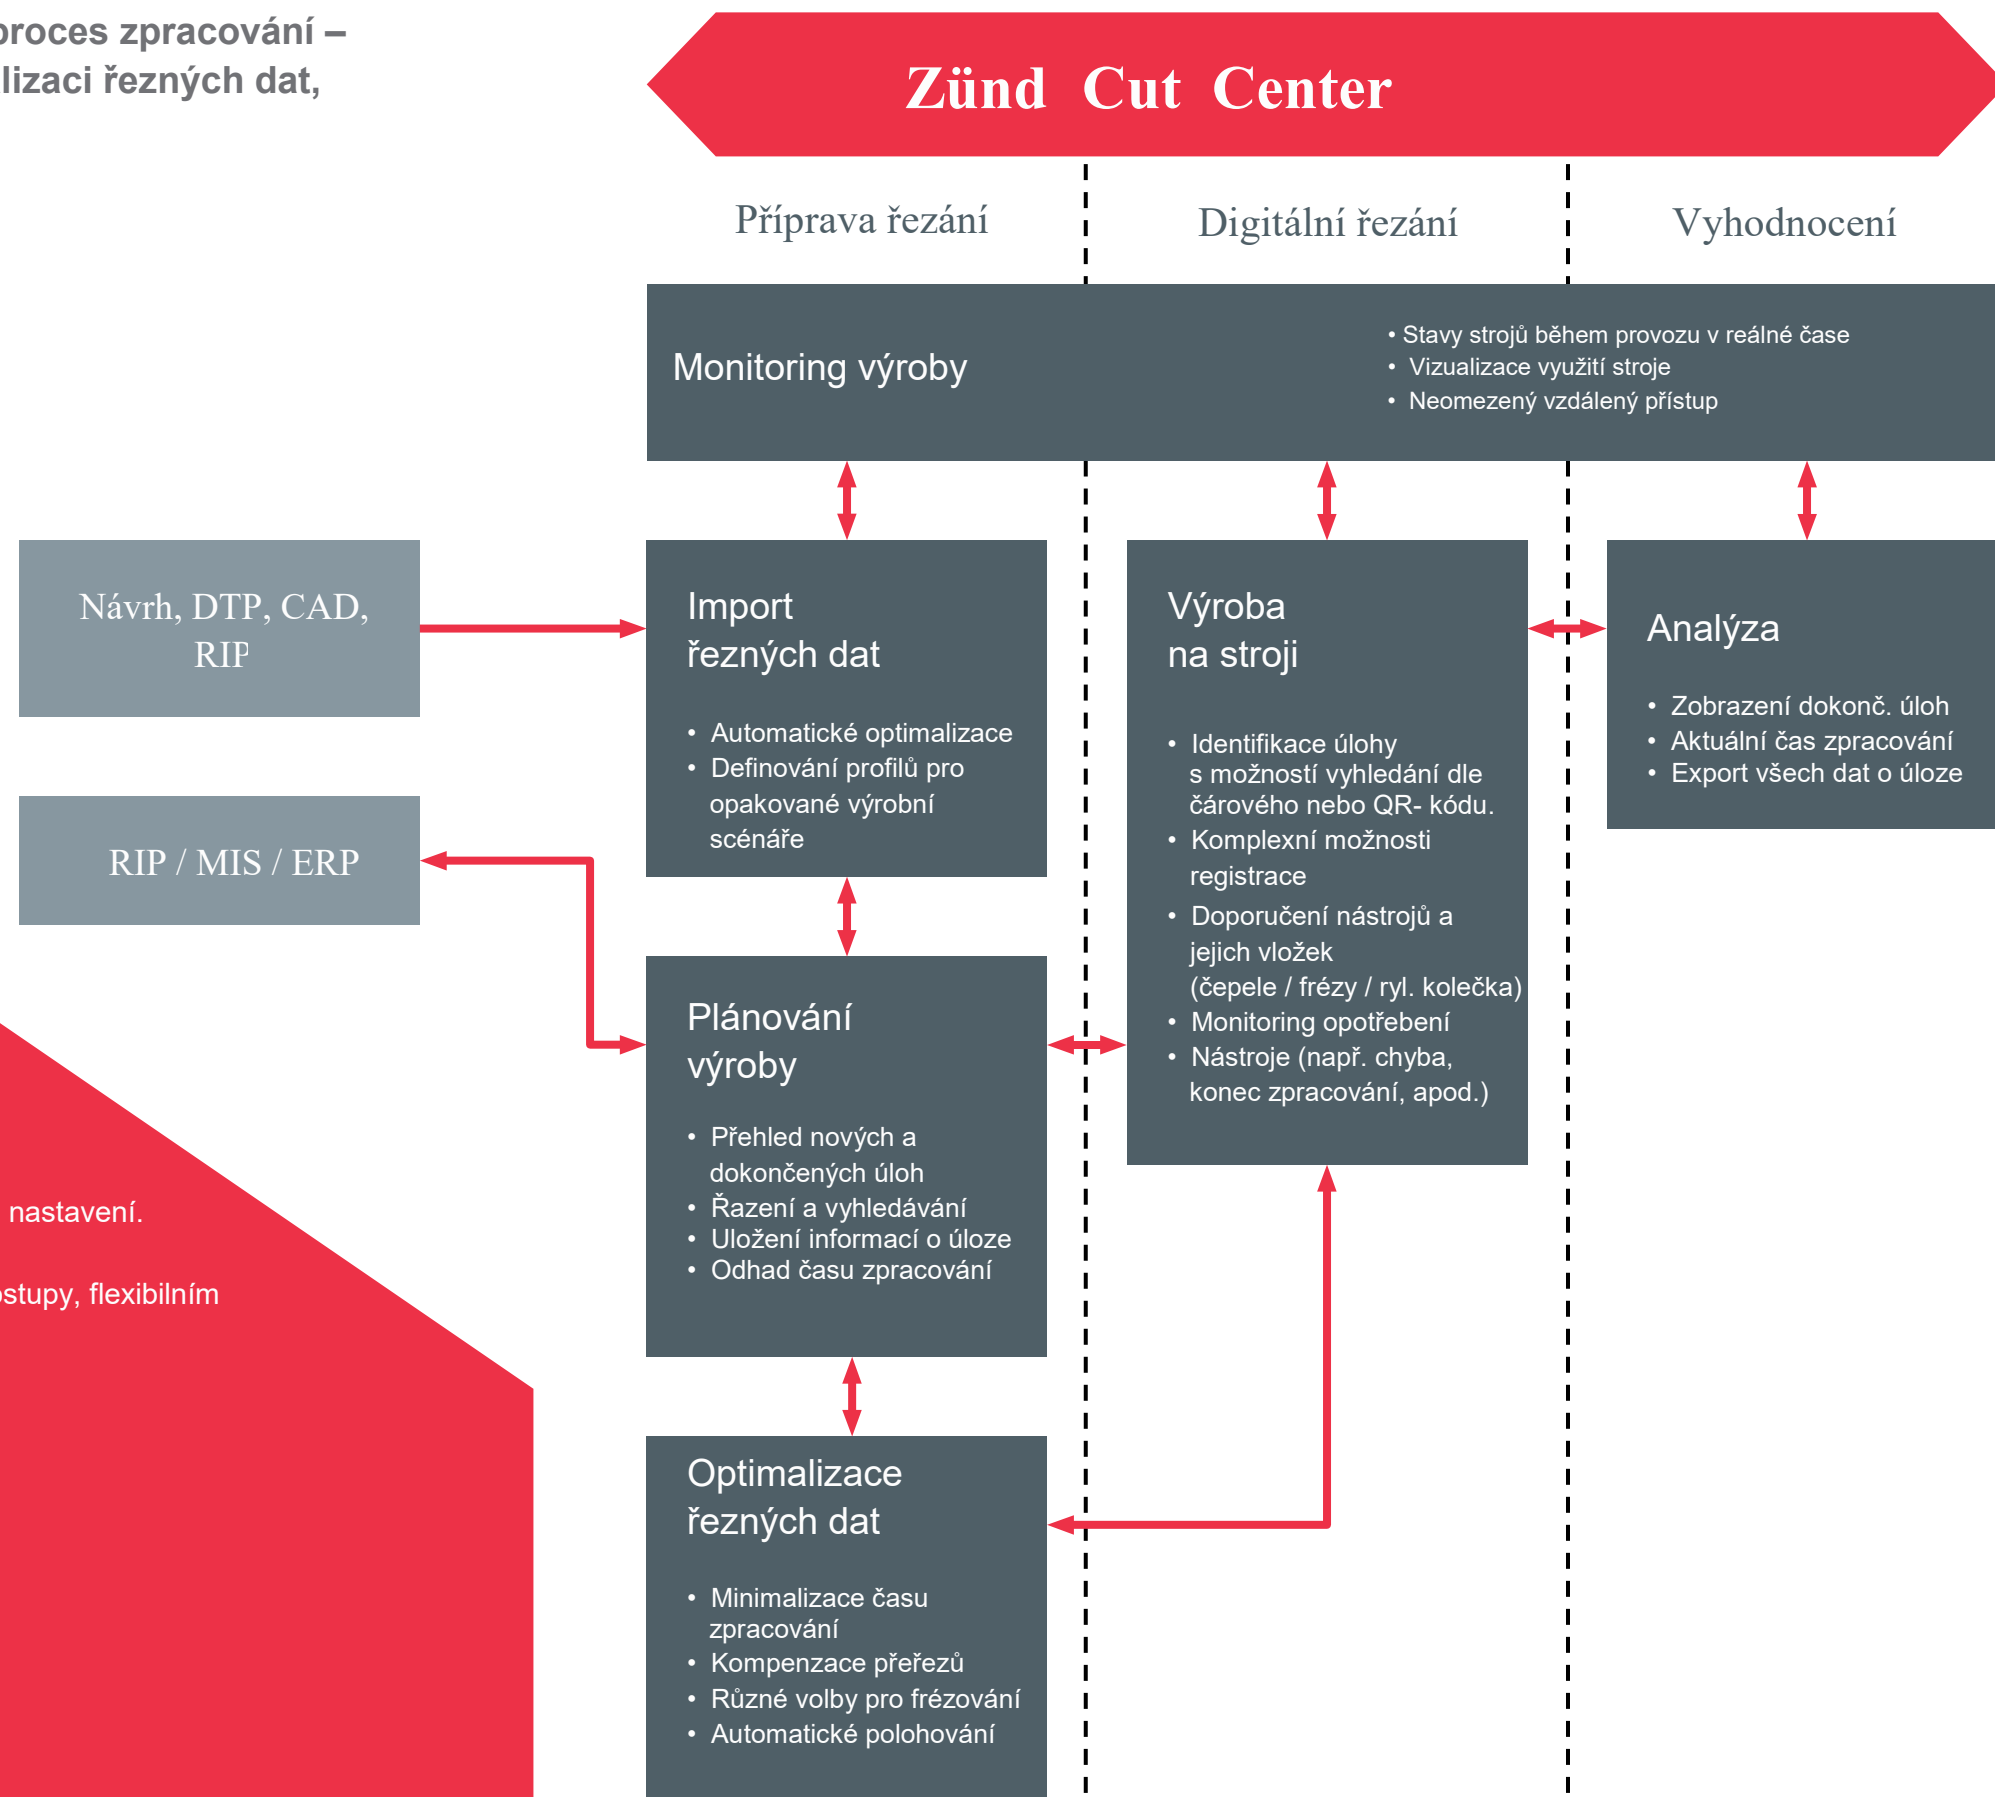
proces zpracování –
lizaci řezných dat,

Zünd Cut Center

Příprava řezání

Digitální řezání

Vyhodnocení

Monitoring výroby

• Stavy strojů během provozu v reálné čase
• Vizualizace využití stroje
• Neomezený vzdálený přístup

Návrh, DTP, CAD, RIP

RIP / MIS / ERP

Import řezných dat

• Automatické optimalizace
• Definování profilů pro opakované výrobní scénáře

Výroba na stroji

• Identifikace úlohy s možností vyhledání dle čárového nebo QR- kódu.
• Komplexní možnosti registrace
• Doporučení nástrojů a jejich vložek (čepele / frézy / ryl. kolečka)
• Monitoring opotřebení
• Nástroje (např. chyba, konec zpracování, apod.)

Analýza

• Zobrazení dokonč. úloh
• Aktuální čas zpracování
• Export všech dat o úloze

Plánování výroby

• Přehled nových a dokončených úloh
• Řazení a vyhledávání
• Uložení informací o úloze
• Odhad času zpracování

nastavení.

stupy, flexibilním

Optimalizace řezných dat

• Minimalizace času zpracování
• Kompenzace přeřezů
• Různé volby pro frézování
• Automatické polohování